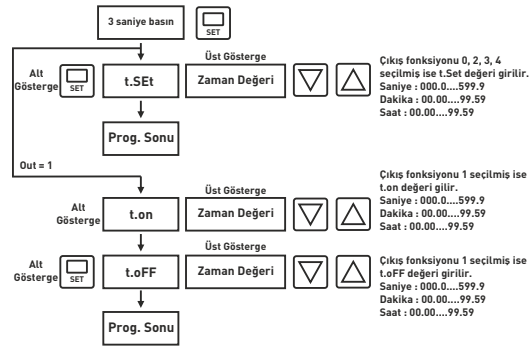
3 saniye basın

SET

Alt Gösterge

SET

t.SEt

Üst Gösterge

Zaman Değeri

Çıkış fonksiyonu 0, 2, 3, 4 seçilmiş ise t.Set değeri girilir.
Saniye : 000.0....599.9
Dakika : 00.00....99.59
Saat : 00.00....99.59

Prog. Sonu

Out = 1

Alt Gösterge

t.on

Üst Gösterge

Zaman Değeri

Çıkış fonksiyonu 1 seçilmiş ise t.on değeri gilir.
Saniye : 000.0....599.9
Dakika : 00.00....99.59
Saat : 00.00....99.59

Alt Gösterge

SET

t.oFF

Üst Gösterge

Zaman Değeri

Çıkış fonksiyonu 1 seçilmiş ise t.oFF değeri girilir.
Saniye : 000.0....599.9
Dakika : 00.00....99.59
Saat : 00.00....99.59

Prog. Sonu